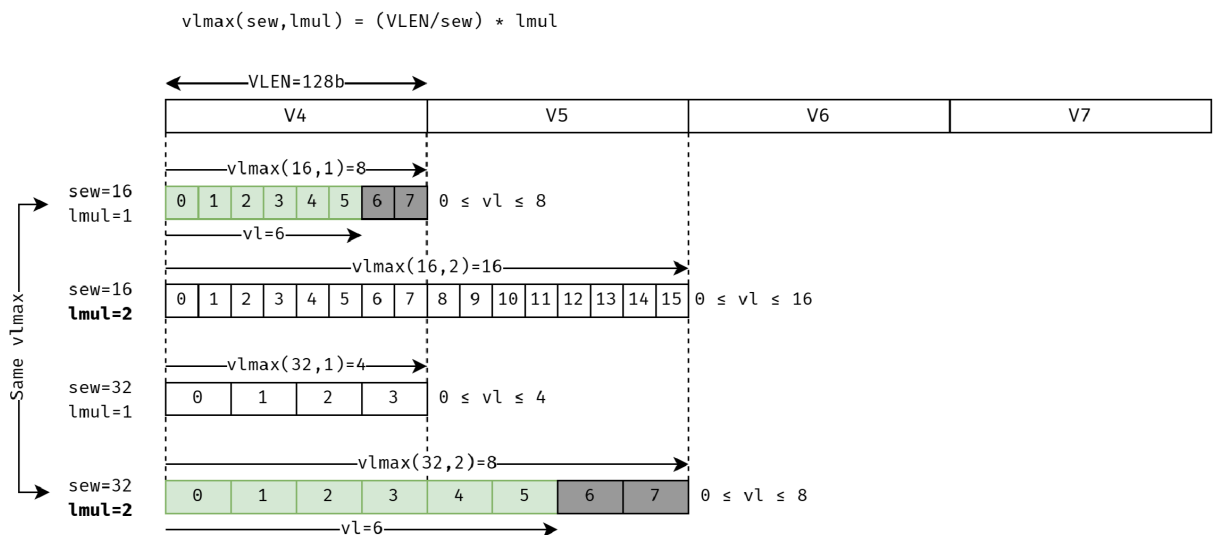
vlmax(sew,lmul) = (VLEN/sew) * lmul

VLEN=128b

| V4 | V5 | V6 | V7 |
|---|---|---|---|

vlmax(16,1)=8

sew=16
lmul=1

| 0 | 1 | 2 | 3 | 4 | 5 | 6 | 7 |
|---|---|---|---|---|---|---|---|

0 ≤ vl ≤ 8

vl=6

vlmax(16,2)=16

sew=16
**lmul=2**

| 0 | 1 | 2 | 3 | 4 | 5 | 6 | 7 | 8 | 9 | 10 | 11 | 12 | 13 | 14 | 15 |
|---|---|---|---|---|---|---|---|---|---|---|---|---|---|---|---|

0 ≤ vl ≤ 16

Same vlmax

vlmax(32,1)=4

sew=32
lmul=1

| 0 | 1 | 2 | 3 |
|---|---|---|---|

0 ≤ vl ≤ 4

vlmax(32,2)=8

sew=32
**lmul=2**

| 0 | 1 | 2 | 3 | 4 | 5 | 6 | 7 |
|---|---|---|---|---|---|---|---|

0 ≤ vl ≤ 8

vl=6